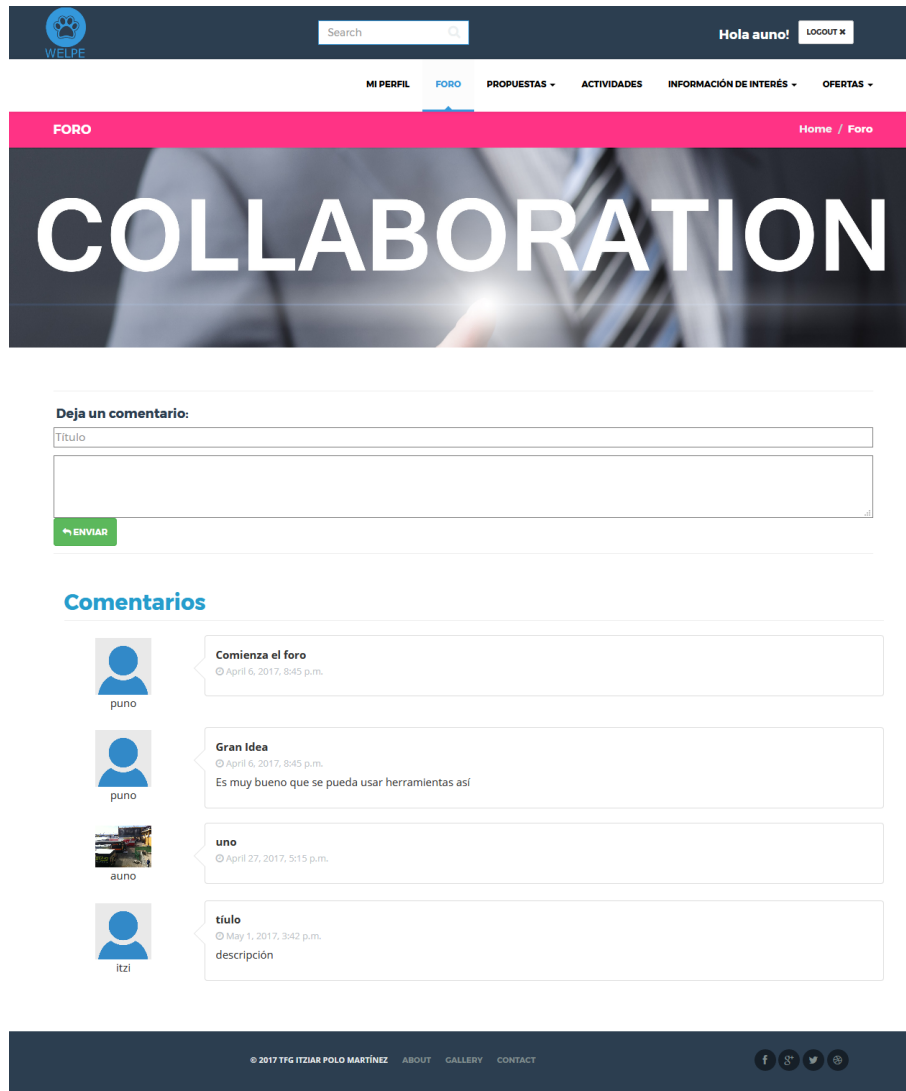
WELPE

Search

Hola auno! LOGOUT ✖

MI PERFIL FORO PROPUESTAS ▾ ACTIVIDADES INFORMACIÓN DE INTERÉS ▾ OFERTAS ▾

FORO

Home / Foro

COLLABORATION

Deja un comentario:

Título

ENVIAR

Comentarios

puno
Comienza el foro
April 6, 2017, 8:45 p.m.

puno
Gran Idea
April 6, 2017, 8:45 p.m.
Es muy bueno que se pueda usar herramientas así

auno
uno
April 27, 2017, 5:15 p.m.

itzi
tíulo
May 1, 2017, 3:42 p.m.
descripción

© 2017 TFG ITZIAR POLO MARTÍNEZ ABOUT GALLERY CONTACT